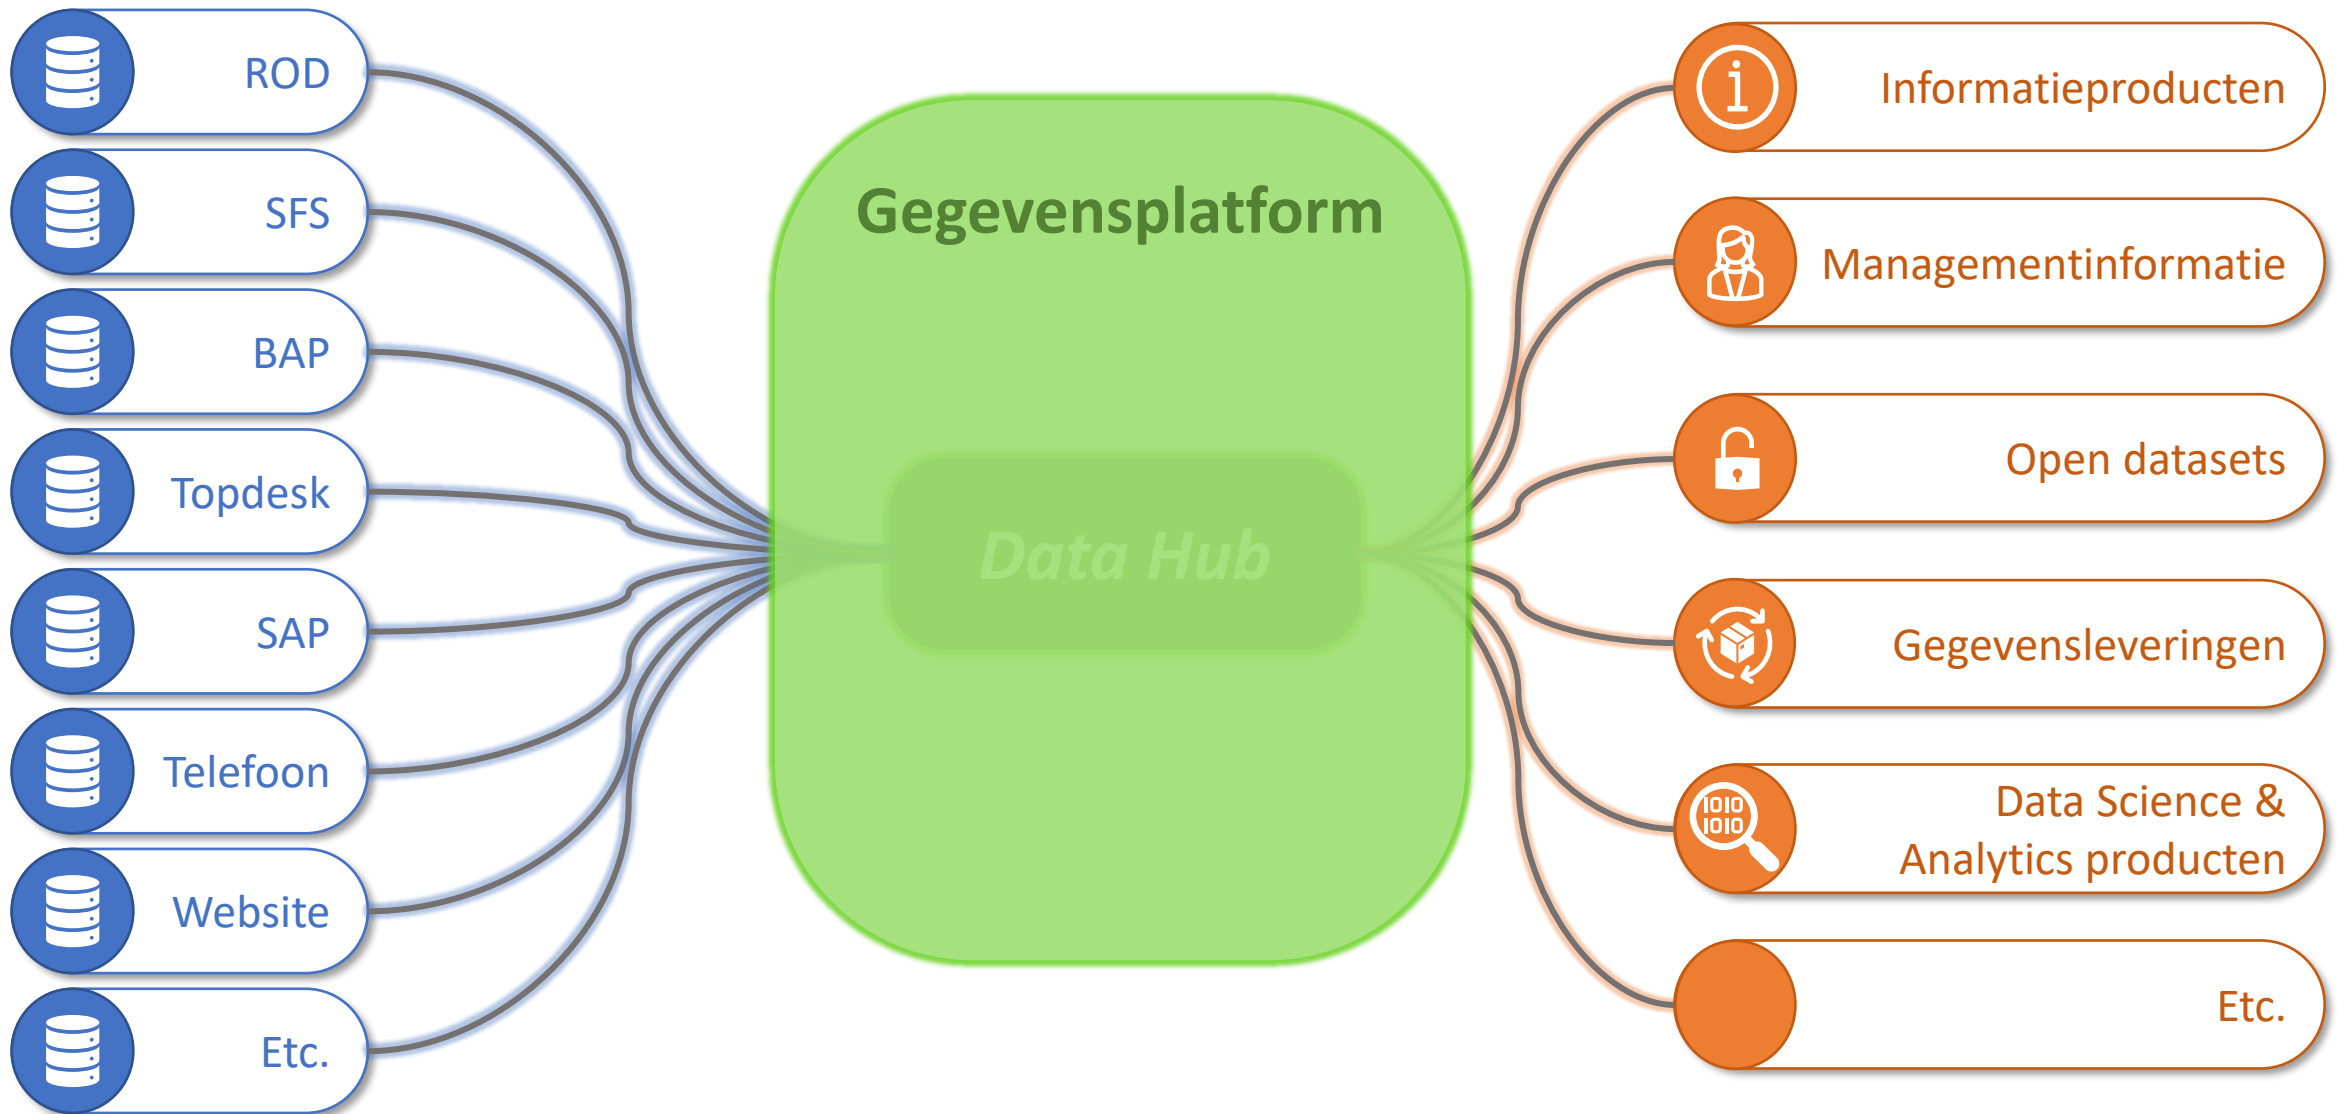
ROD

SFS

BAP

Topdesk

SAP

Telefoon

Website

Etc.

Gegevensplatform

Data Hub

Informatieproducten

Managementinformatie

Open datasets

Gegevensleveringen

Data Science & Analytics producten

Etc.